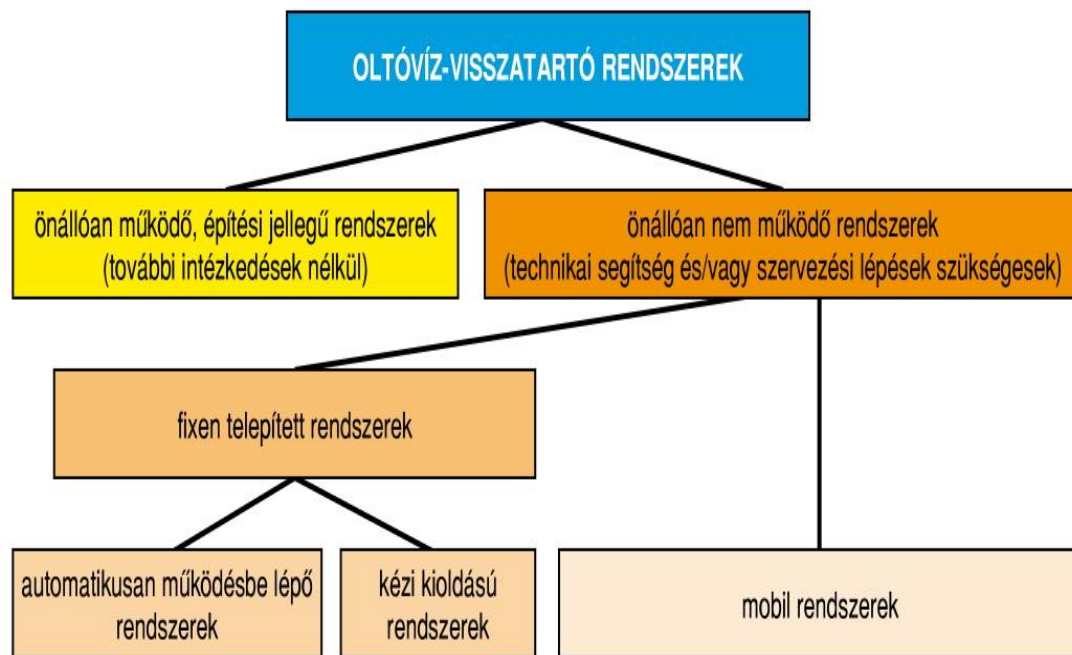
OLTÓVÍZ-VISSZATARTÓ RENDSZEREK

önállóan működő, építési jellegű rendszerek
(további intézkedések nélkül)

önállóan nem működő rendszerek
(technikai segítség és/vagy szervezési lépések szükségesek)

fixen telepített rendszerek

automatikusan működésbe lépő rendszerek

kézi kioldású rendszerek

mobil rendszerek